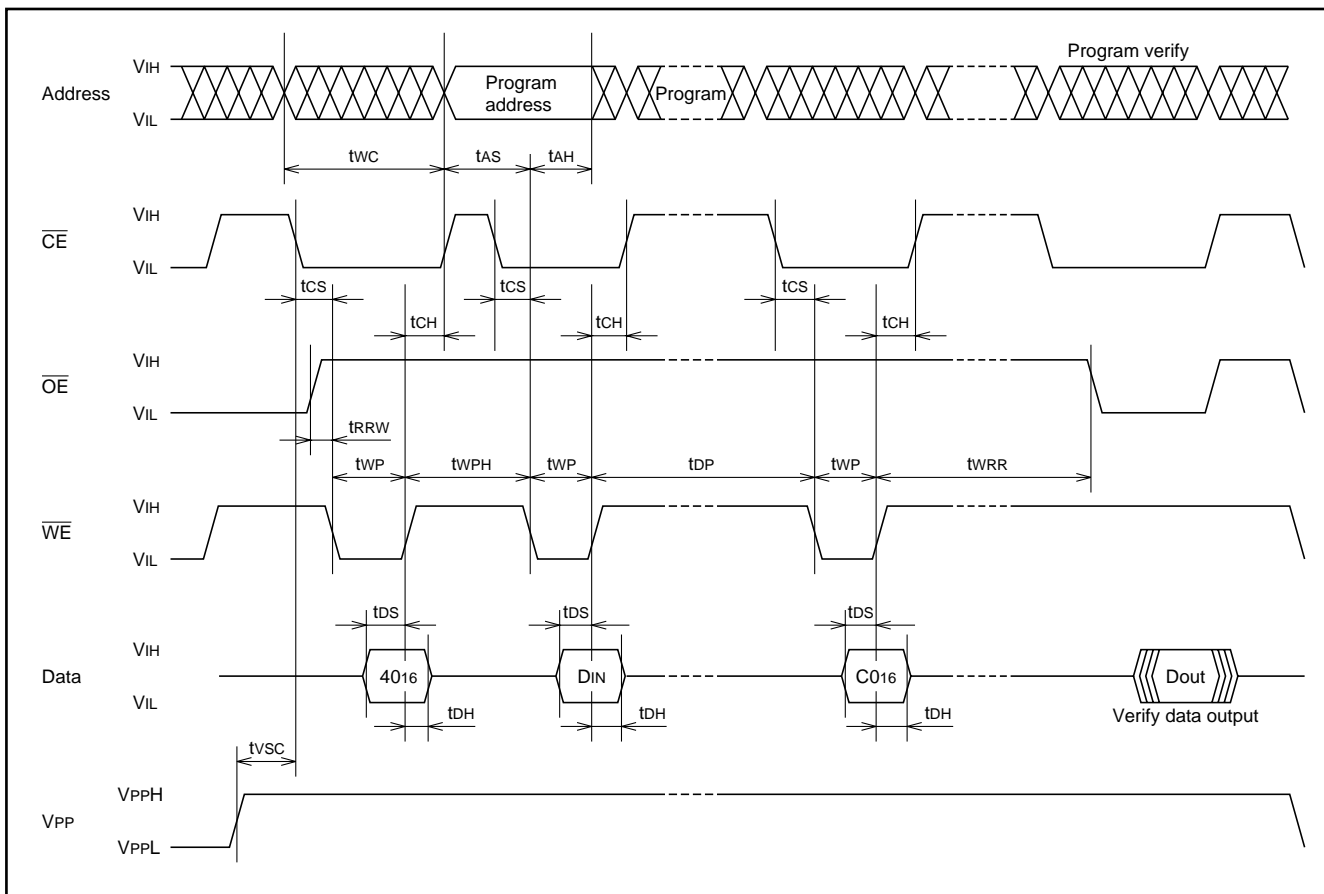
Program verify

Address
VIH
VIL
Program address
Program

tWC
tAS
tAH

$\overline{CE}$
VIH
VIL

tCS
tCS
tCS
tCH
tCH
tCH

$\overline{OE}$
VIH
VIL

tRRW
tWP
tWPH
tWP
tDP
tWP
tWRR

$\overline{WE}$
VIH
VIL

tDS
tDS
tDS

Data
VIH
VIL
$40_{16}$
DIN
$C0_{16}$
Dout
tDH
tDH
tDH
Verify data output

tVSC

VPP
VPPH
VPPL